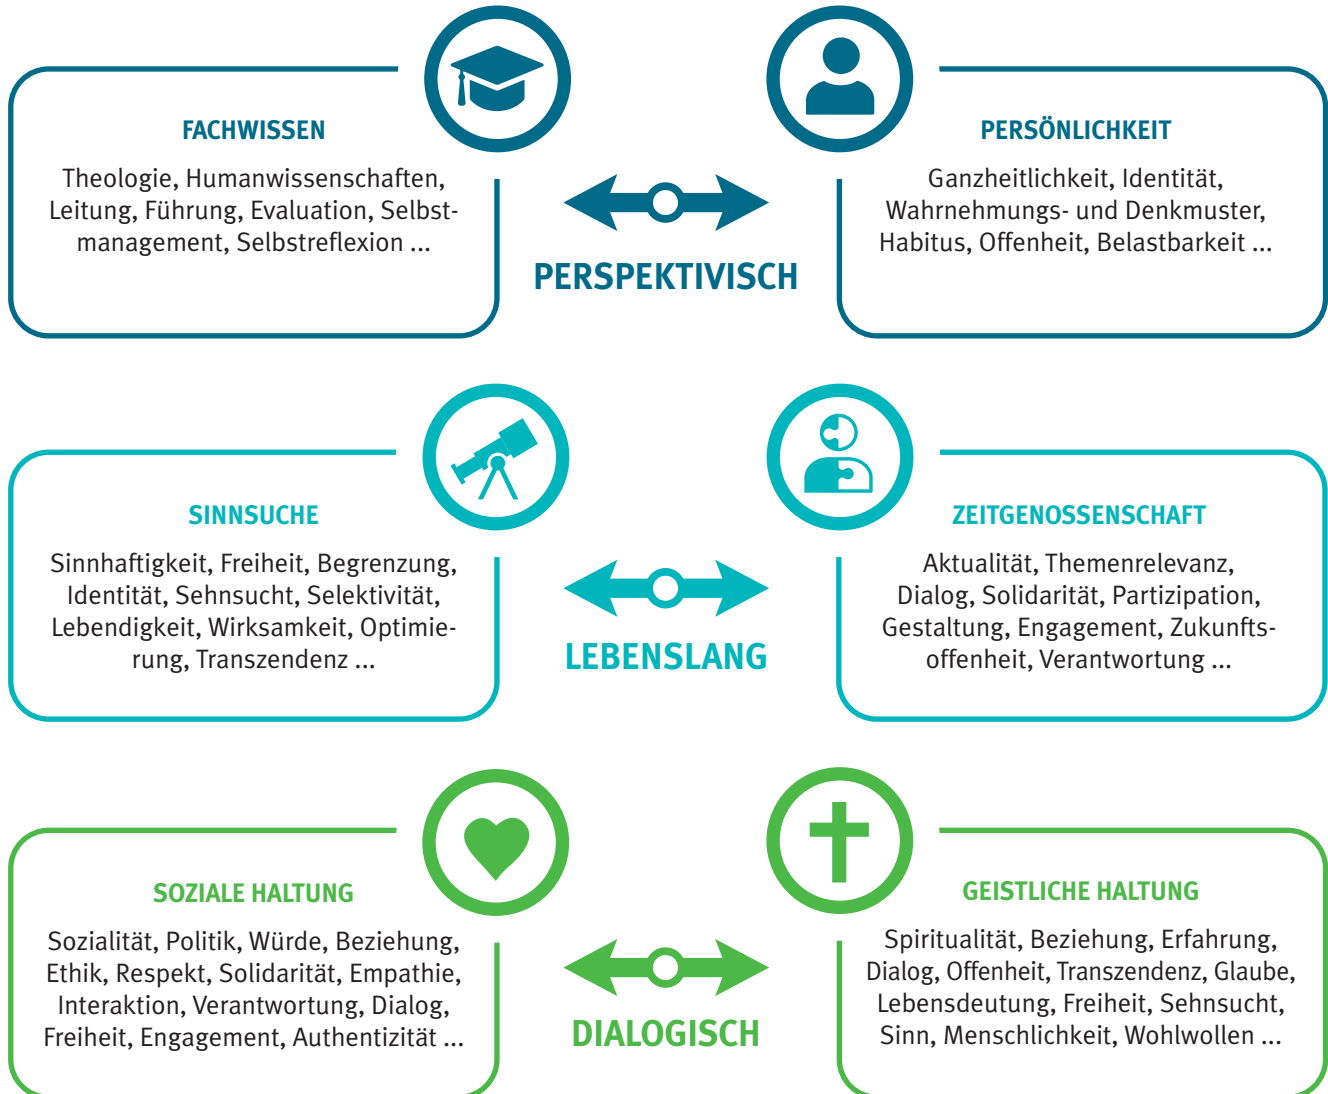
FACHWISSEN

Theologie, Humanwissenschaften, Leitung, Führung, Evaluation, Selbstmanagement, Selbstreflexion ...

PERSÖNLICHKEIT

Ganzheitlichkeit, Identität, Wahrnehmungs- und Denkmuster, Habitus, Offenheit, Belastbarkeit ...

PERSPEKTIVISCH

SINNSUCHE

Sinnhaftigkeit, Freiheit, Begrenzung, Identität, Sehnsucht, Selektivität, Lebendigkeit, Wirksamkeit, Optimierung, Transzendenz ...

ZEITGENOSSENSCHAFT

Aktualität, Themenrelevanz, Dialog, Solidarität, Partizipation, Gestaltung, Engagement, Zukunftsoffenheit, Verantwortung ...

LEBENSLANG

SOZIALE HALTUNG

Sozialität, Politik, Würde, Beziehung, Ethik, Respekt, Solidarität, Empathie, Interaktion, Verantwortung, Dialog, Freiheit, Engagement, Authentizität ...

GEISTLICHE HALTUNG

Spiritualität, Beziehung, Erfahrung, Dialog, Offenheit, Transzendenz, Glaube, Lebensdeutung, Freiheit, Sehnsucht, Sinn, Menschlichkeit, Wohlwollen ...

DIALOGISCH